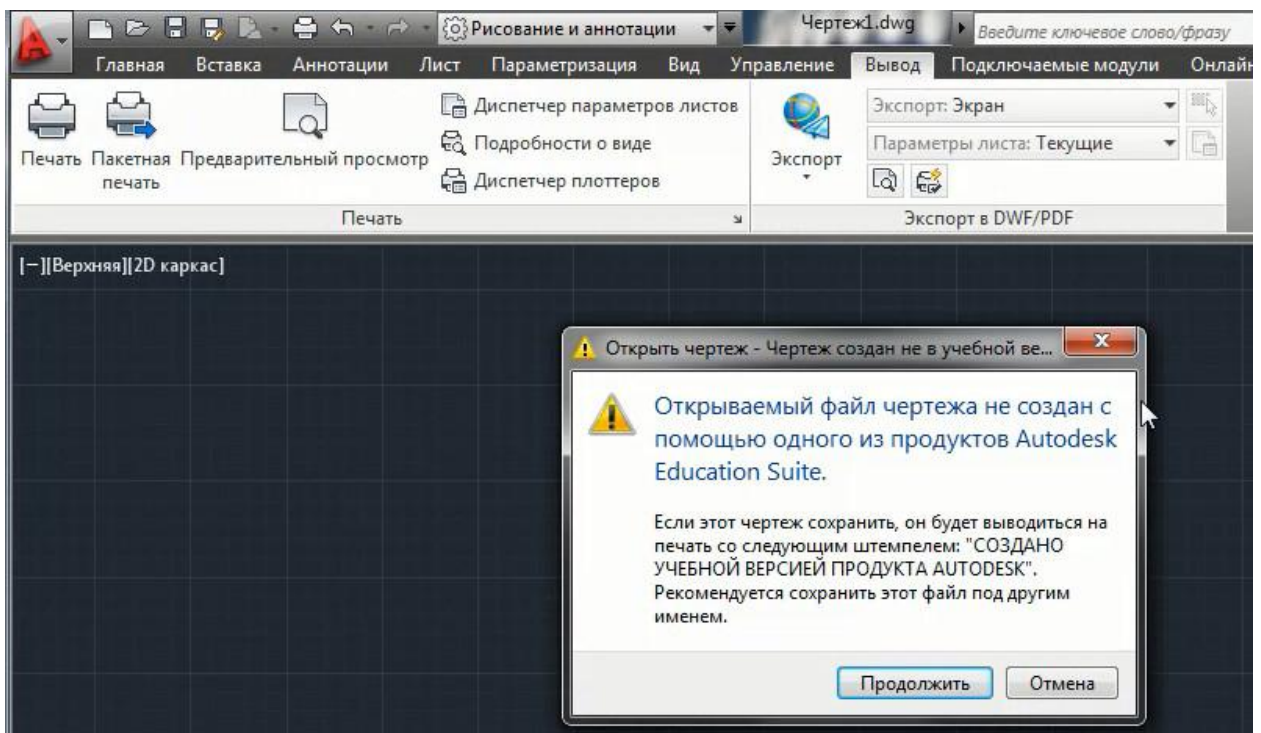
Рисование и аннотации
Чертеж1.dwg
Введите ключевое слово/фразу

Главная Вставка Аннотации Лист Параметризация Вид Управление Вывод Подключаемые модули Онлайн

Печать Пакетная печать Предварительный просмотр
Диспетчер параметров листов
Подробности о виде
Диспетчер плоттеров
Печать

Экспорт
Экспорт: Экран
Параметры листа: Текущие
Экспорт в DWF/PDF

[−][Верхняя][2D каркас]

Открыть чертеж - Чертеж создан не в учебной ве...

Открываемый файл чертежа не создан с помощью одного из продуктов Autodesk Education Suite.

Если этот чертеж сохранить, он будет выводиться на печать со следующим штемпелем: "СОЗДАНО УЧЕБНОЙ ВЕРСИЕЙ ПРОДУКТА AUTODESK". Рекомендуется сохранить этот файл под другим именем.

Продолжить Отмена